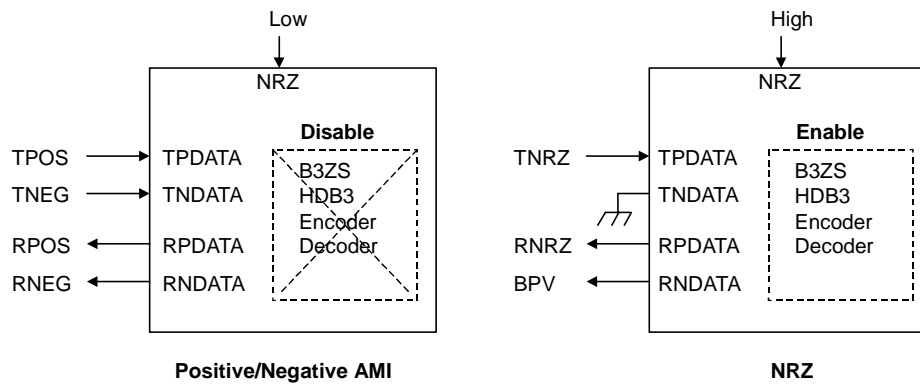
Low

NRZ

Disable

TPOS TPDATA
TNEG TNDATA
RPOS RPDATA
RNEG RNDATA

B3ZS
HDB3
Encoder
Decoder

Positive/Negative AMI

High

NRZ

Enable

TNRZ TPDATA
TNDATA
RNRZ RPDATA
BPV RNDATA

B3ZS
HDB3
Encoder
Decoder

NRZ